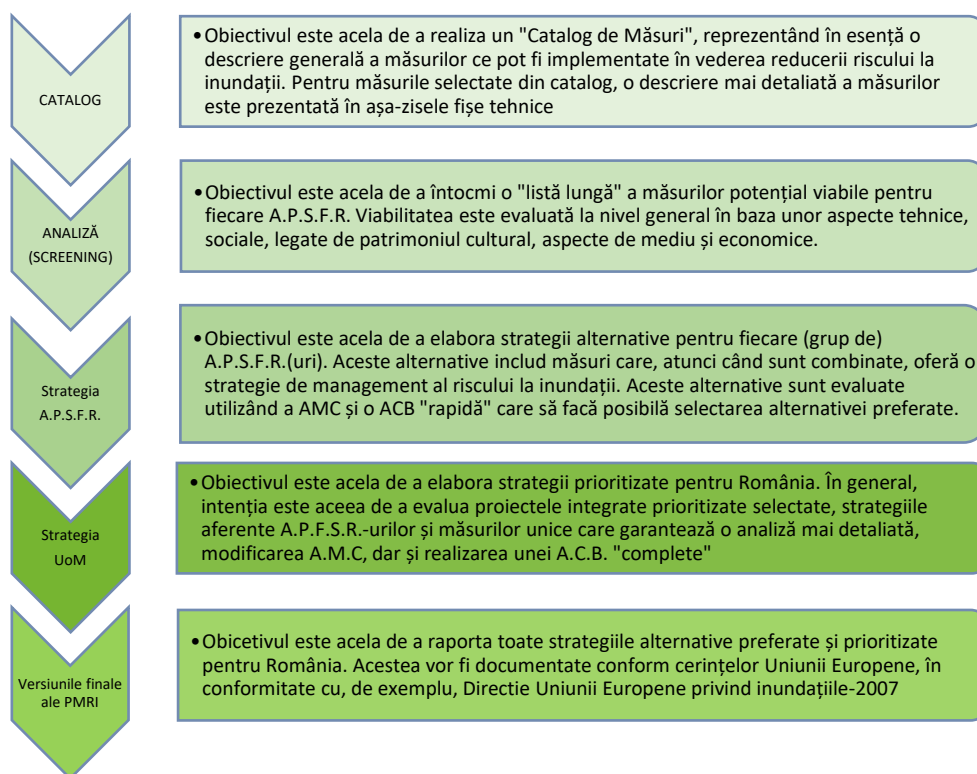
CATALOG

•Obiectivul este acela de a realiza un "Catalog de Măsuri", reprezentând în esență o descriere generală a măsurilor ce pot fi implementate în vederea reducerii riscului la inundații. Pentru măsurile selectate din catalog, o descriere mai detaliată a măsurilor este prezentată în așa-zisele fișe tehnice

ANALIZĂ (SCREENING)

•Obiectivul este acela de a întocmi o "listă lungă" a măsurilor potențial viabile pentru fiecare A.P.S.F.R. Viabilitatea este evaluată la nivel general în baza unor aspecte tehnice, sociale, legate de patrimoniul cultural, aspecte de mediu și economice.

Strategia A.P.S.F.R.

•Obiectivul este acela de a elabora strategii alternative pentru fiecare (grup de) A.P.S.F.R.(uri). Aceste alternative includ măsuri care, atunci când sunt combinate, oferă o strategie de management al riscului la inundații. Aceste alternative sunt evaluate utilizând a AMC și o ACB "rapidă" care să facă posibilă selectarea alternativei preferate.

Strategia UoM

•Obiectivul este acela de a elabora strategii prioritizate pentru România. În general, intenția este aceea de a evalua proiectele integrate prioritizate selectate, strategiile aferente A.P.F.S.R.-urilor și măsurilor unice care garantează o analiză mai detaliată, modificarea A.M.C, dar și realizarea unei A.C.B. "complete"

Versiunile finale ale PMRI

•Obicetivul este acela de a raporta toate strategiile alternative preferate și prioritizate pentru România. Acestea vor fi documentate conform cerințelor Uniunii Europene, în conformitate cu, de exemplu, Directie Uniunii Europene privind inundațiile-2007